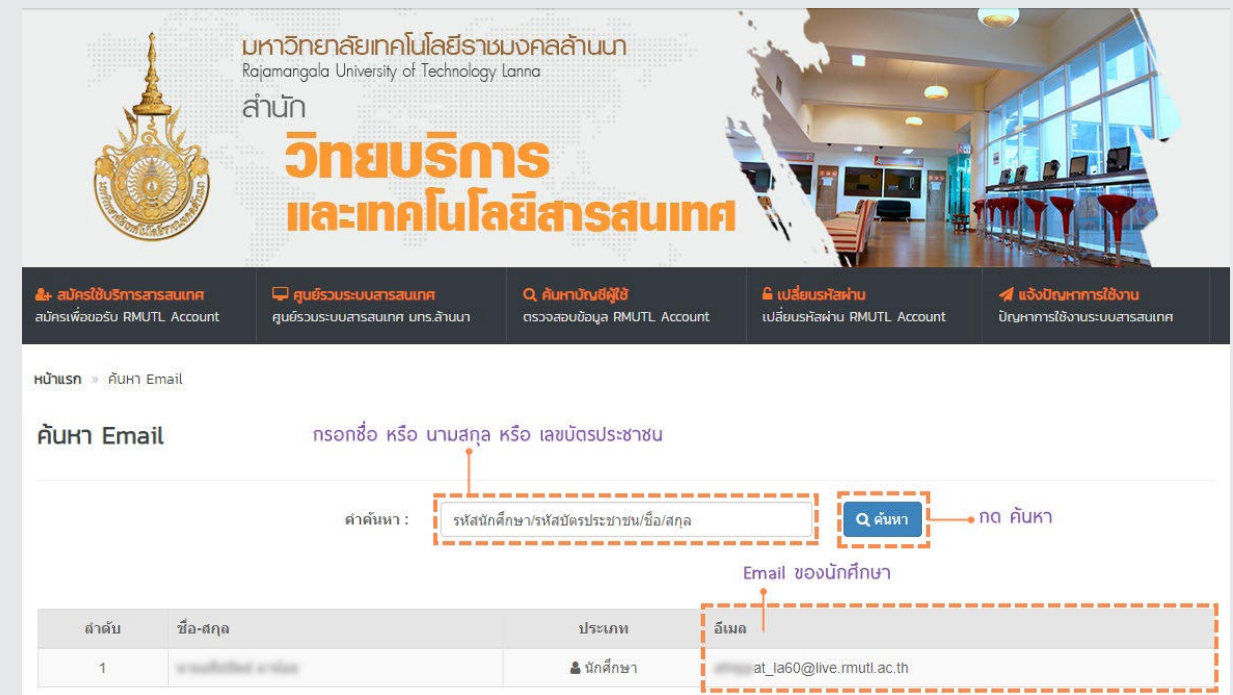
มหาวิทยาลัยเทคโนโลยีราชมงคลล้านนา
Rajamangala University of Technology Lanna
สำนัก
วิทยบริการ
และเทคโนโลยีสารสนเทศ

สมัครใช้บริการสารสนเทศ
สมัครเพื่อขอรับ RMUTL Account

ศูนย์รวมระบบสารสนเทศ
ศูนย์รวมระบบสารสนเทศ มทร.ล้านนา

ค้นหาบัญชีผู้ใช้
ตรวจสอบข้อมูล RMUTL Account

เปลี่ยนรหัสผ่าน
เปลี่ยนรหัสผ่าน RMUTL Account

แจ้งปัญหาการใช้งาน
ปัญหาการใช้งานระบบสารสนเทศ

หน้าแรก » ค้นหา Email

ค้นหา Email

กรอกชื่อ หรือ นามสกุล หรือ เลขบัตรประชาชน

คำค้นหา : รหัสนักศึกษา/รหัสบัตรประชาชน/ชื่อ/สกุล

ค้นหา

กด ค้นหา

Email ของนักศึกษา

| ลำดับ | ชื่อ-สกุล | ประเภท | อีเมล |
|---|---|---|---|
| 1 | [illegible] | นักศึกษา | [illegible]at_la60@live.rmutl.ac.th |